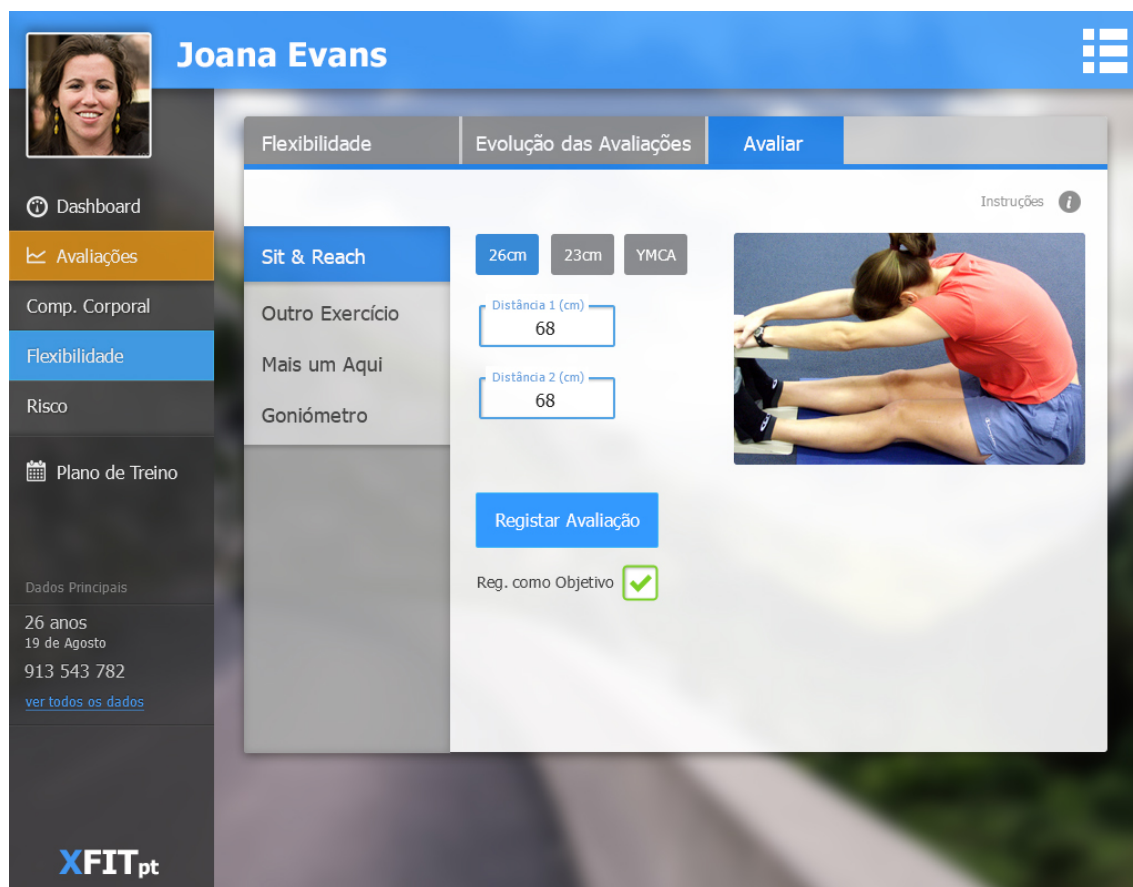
Joana Evans

Dashboard
Avaliações
Comp. Corporal
Flexibilidade
Risco
Plano de Treino

Dados Principais
26 anos
19 de Agosto
913 543 782
ver todos os dados

XFITpt

Flexibilidade | Evolução das Avaliações | Avaliar

Instruções

Sit & Reach
Outro Exercício
Mais um Aqui
Goniómetro

26cm
23cm
YMCA

Distância 1 (cm)
68

Distância 2 (cm)
68

Registar Avaliação

Reg. como Objetivo